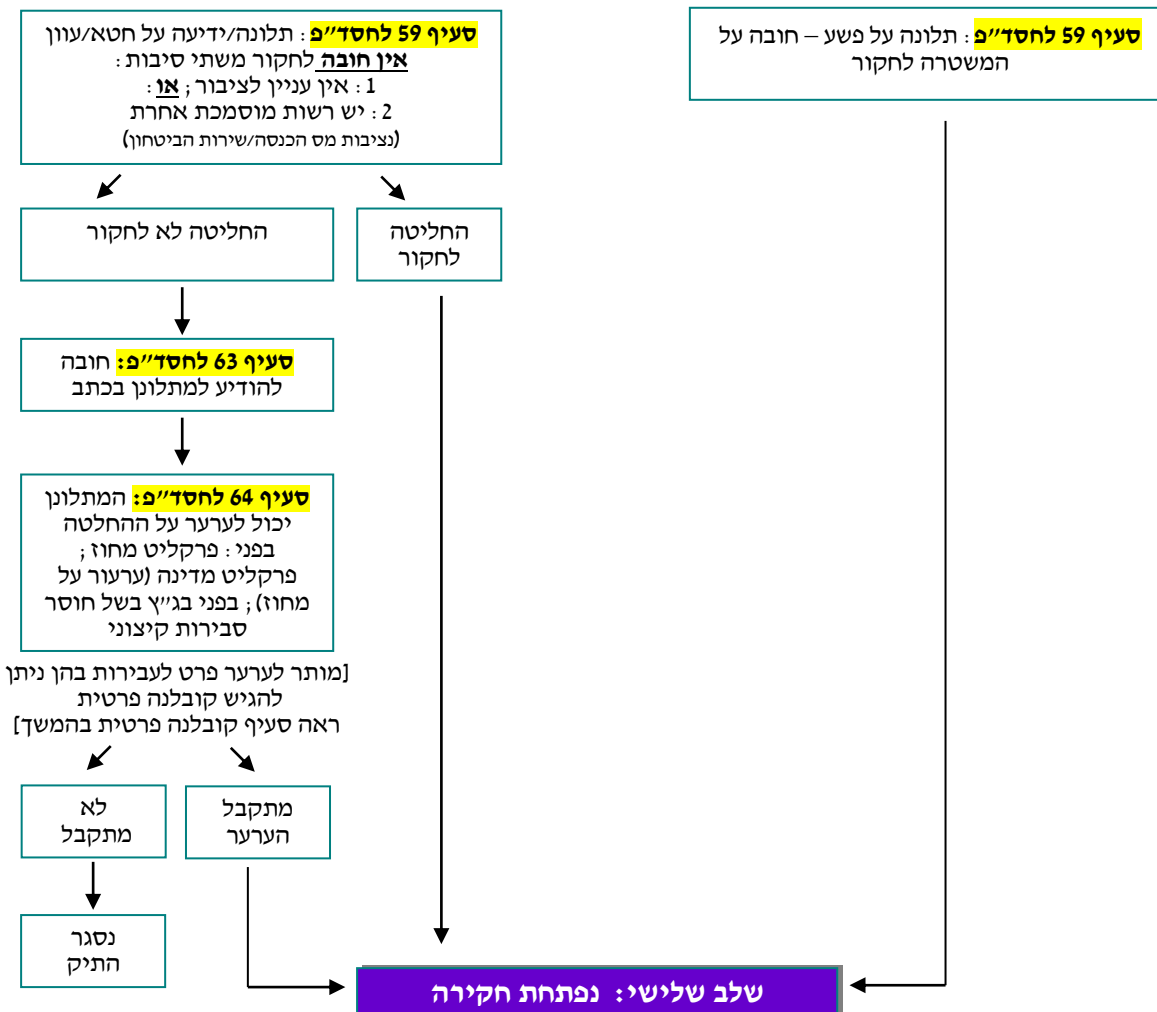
סעיף 59 לחסד״פ: תלונה על פשע – חובה על המשטרה לחקור

סעיף 59 לחסד״פ: תלונה/ידיעה על חטא/עוון
אין חובה לחקור משתי סיבות:
1: אין עניין לציבור; או:
2: יש רשות מוסמכת אחרת
(נציבות מס הכנסה/שירות הביטחון)

החליטה לחקור

החליטה לא לחקור

סעיף 63 לחסד״פ: חובה להודיע למתלונן בכתב

סעיף 64 לחסד״פ: המתלונן יכול לערער על ההחלטה בפני: פרקליט מחוז; פרקליט מדינה (ערעור על מחוז); בפני בג״ץ בשל חוסר סבירות קיצוני

[מותר לערער פרט לעבירות בהן ניתן להגיש קובלנה פרטית
ראה סעיף קובלנה פרטית בהמשך]

מתקבל הערער

לא מתקבל

נסגר התיק

שלב שלישי: נפתחת חקירה